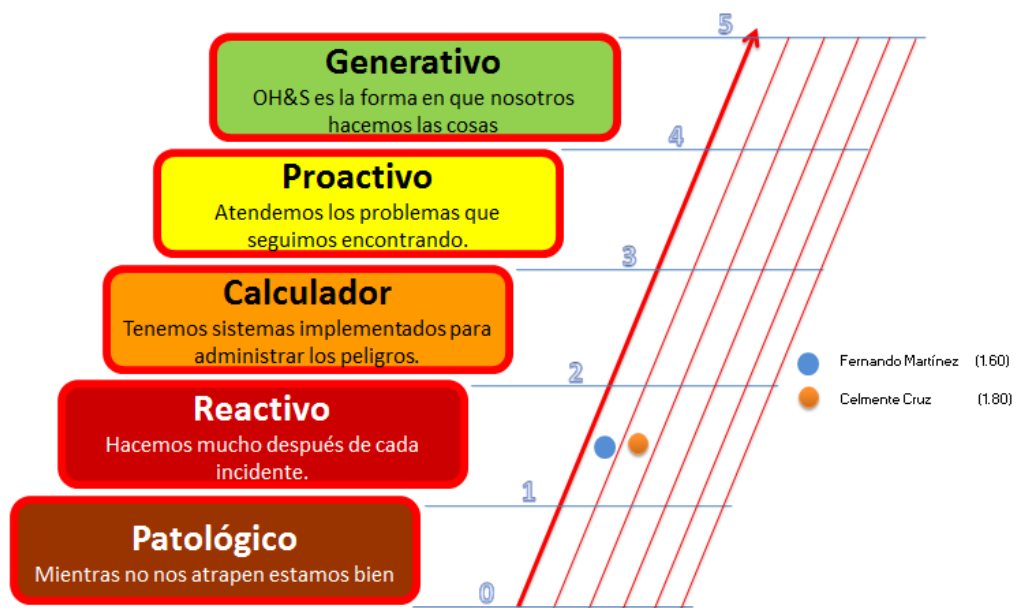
5

Generativo
OH&S es la forma en que nosotros hacemos las cosas

4

Proactivo
Atendemos los problemas que seguimos encontrando.

3

Calculador
Tenemos sistemas implementados para administrar los peligros.

2

Reactivo
Hacemos mucho después de cada incidente.

1

Patológico
Mientras no nos atrapen estamos bien

0

Fernando Martínez (1.60)
Celmente Cruz (1.80)